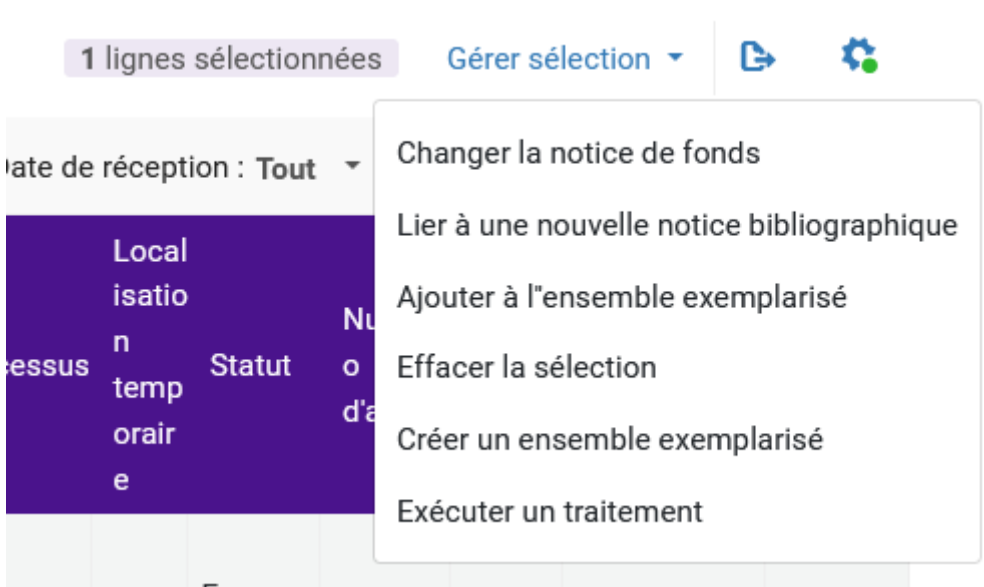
1 lignes sélectionnées  Gérer sélection

)ate de réception : Tout

:essus | Localisation temporaire | Statut | Nu o d'a

Changer la notice de fonds
Lier à une nouvelle notice bibliographique
Ajouter à l"ensemble exemplarisé
Effacer la sélection
Créer un ensemble exemplarisé
Exécuter un traitement